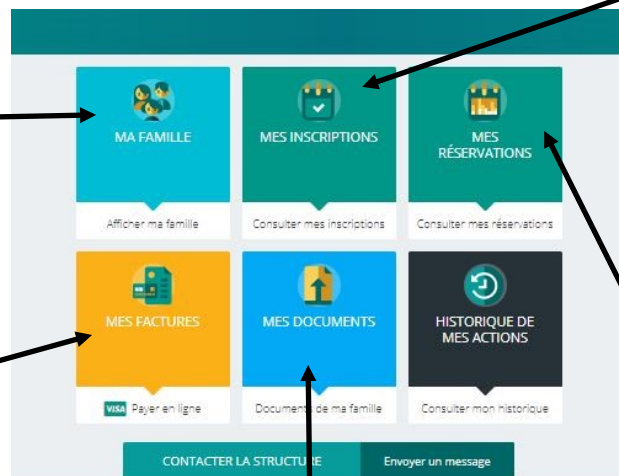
MA FAMILLE

Afficher ma famille

MES INSCRIPTIONS

Consulter mes inscriptions

MES RÉSERVATIONS

Consulter mes réservations

MES FACTURES

VISA Payer en ligne

MES DOCUMENTS

Documents de ma famille

HISTORIQUE DE MES ACTIONS

Consulter mon historique

CONTACTER LA STRUCTURE

Envoyer un message